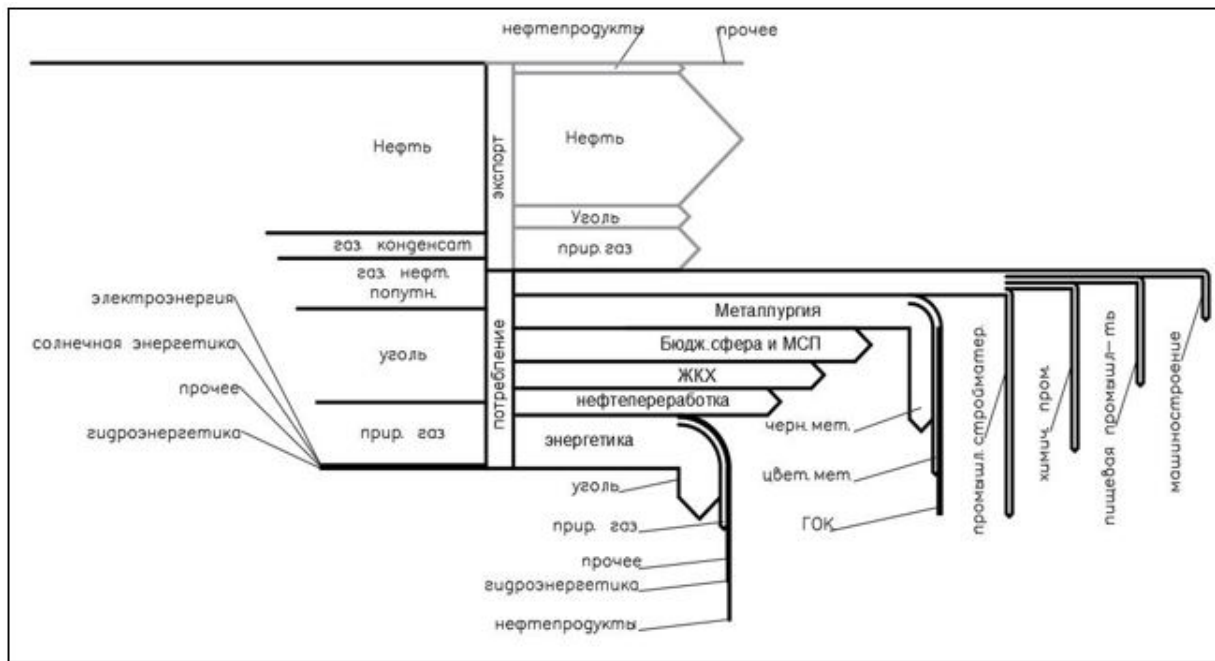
нефтепродукты
прочее
Нефть
экспорт
Нефть
Уголь
газ. конденсат
прир. газ
газ. нефт. попутн.
электроэнергия
солнечная энергетика
прочее
гидроэнергетика
уголь
прир. газ
потребление
Металлургия
Бюдж.сфера и МСП
ЖКХ
нефтепереработка
энергетика
черн. мет.
цвет. мет.
ГОК
промышл. стройматер.
химич. пром.
пищевая промышл-ть
машиностроение
уголь
прир. газ
прочее
гидроэнергетика
нефтепродукты